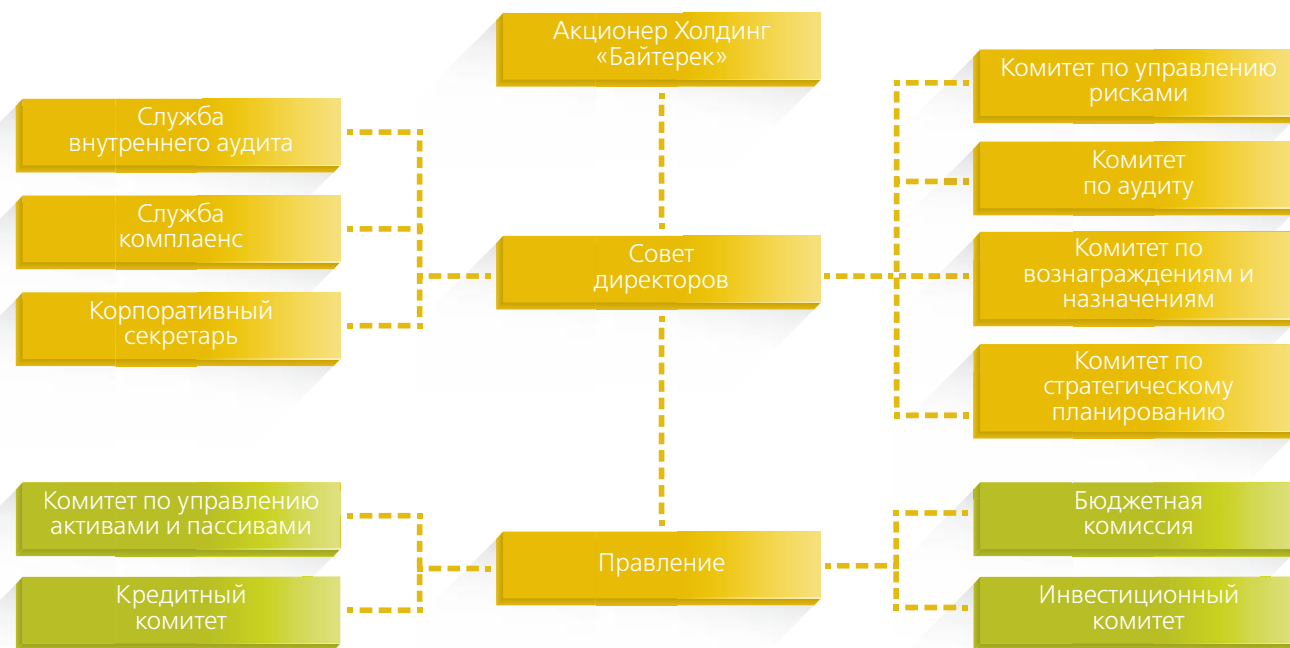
Акционер Холдинг «Байтерек»

Служба внутреннего аудита

Служба комплаенс

Корпоративный секретарь

Совет директоров

Комитет по управлению рисками

Комитет по аудиту

Комитет по вознаграждениям и назначениям

Комитет по стратегическому планированию

Комитет по управлению активами и пассивами

Кредитный комитет

Правление

Бюджетная комиссия

Инвестиционный комитет